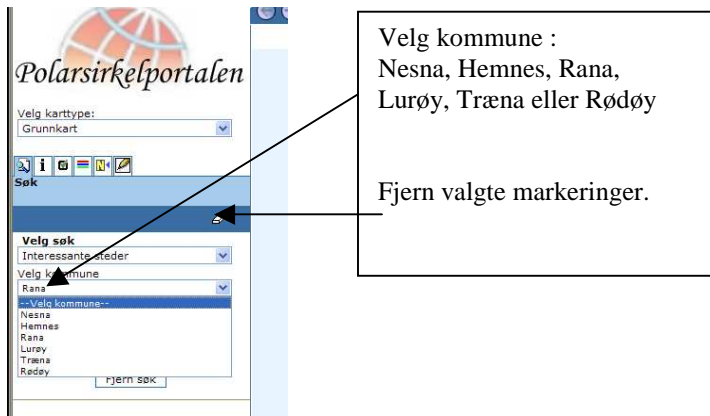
Polarsirkelportalen

Velg karttype:
Grunnkart

Søk

Velg søk
Interessante steder
Velg kommune
Rana
--Velg kommune--
Nesna
Hemnes
Rana
Lurøy
Træna
Rødøy
Fjern søk

Velg kommune :
Nesna, Hemnes, Rana, Lurøy, Træna eller Rødøy

Fjern valgte markeringer.